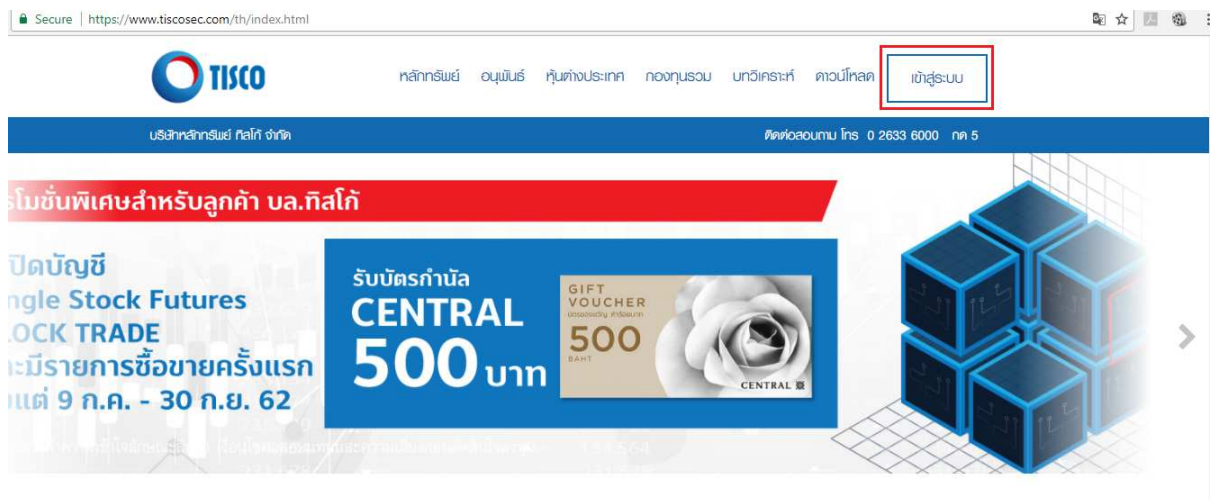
Secure | https://www.tiscosec.com/th/index.html

TISCO

หลักทรัพย์ อนุพันธ์ หุ้นต่างประเทศ กองทุนรวม บทวิเคราะห์ ดาวน์โหลด เข้าสู่ระบบ

บริษัทหลักทรัพย์ ทิสโก้ จำกัด

ติดต่อสอบถาม โทร 0 2633 6000 กด 5

รโมชั่นพิเศษสำหรับลูกค้า บล.ทิสโก้

ปิดบัญชี
ngle Stock Futures
.OCK TRADE
ะมีรายการซื้อขายครั้งแรก
แต่ 9 ก.ค. - 30 ก.ย. 62

รับบัตรกำนัล
CENTRAL
500 บาท

GIFT VOUCHER
500
BAHT
CENTRAL

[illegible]